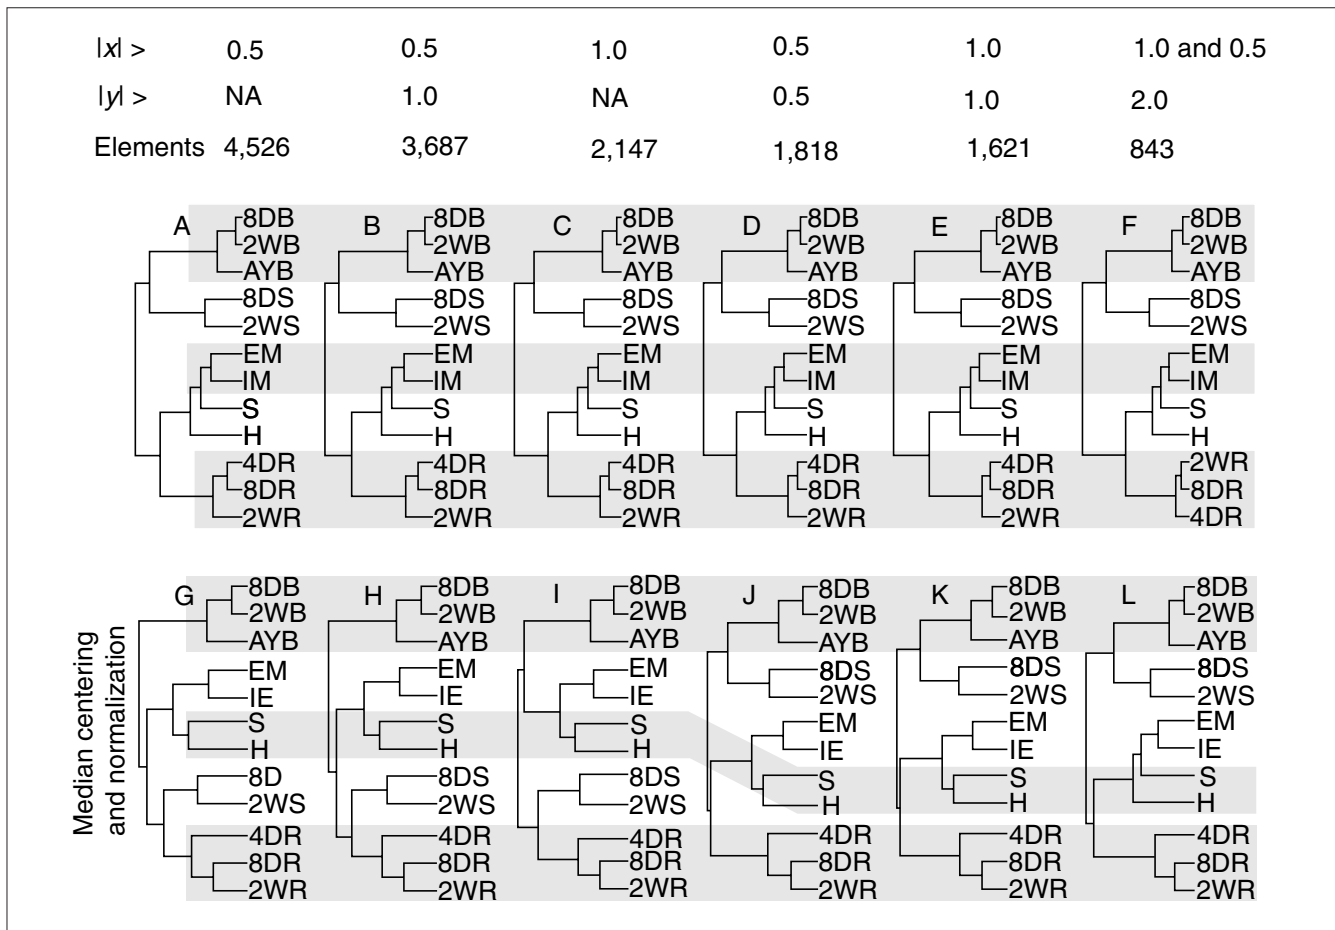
| | | | | | | |
|---|---|---|---|---|---|---|
| $|x| >$ | 0.5 | 0.5 | 1.0 | 0.5 | 1.0 | 1.0 and 0.5 |
| $|y| >$ | NA | 1.0 | NA | 0.5 | 1.0 | 2.0 |
| Elements | 4,526 | 3,687 | 2,147 | 1,818 | 1,621 | 843 |

A
8DB
2WB
AYB
8DS
2WS
EM
IM
S
H
4DR
8DR
2WR

B
8DB
2WB
AYB
8DS
2WS
EM
IM
S
H
4DR
8DR
2WR

C
8DB
2WB
AYB
8DS
2WS
EM
IM
S
H
4DR
8DR
2WR

D
8DB
2WB
AYB
8DS
2WS
EM
IM
S
H
4DR
8DR
2WR

E
8DB
2WB
AYB
8DS
2WS
EM
IM
S
H
4DR
8DR
2WR

F
8DB
2WB
AYB
8DS
2WS
EM
IM
S
H
2WR
8DR
4DR

Median centering and normalization

G
8DB
2WB
AYB
EM
IE
S
H
8D
2WS
4DR
8DR
2WR

H
8DB
2WB
AYB
EM
IE
S
H
8DS
2WS
4DR
8DR
2WR

I
8DB
2WB
AYB
EM
IE
S
H
8DS
2WS
4DR
8DR
2WR

J
8DB
2WB
AYB
8DS
2WS
EM
IE
S
H
4DR
8DR
2WR

K
8DB
2WB
AYB
8DS
2WS
EM
IE
S
H
4DR
8DR
2WR

L
8DB
2WB
AYB
8DS
2WS
EM
IE
S
H
4DR
8DR
2WR